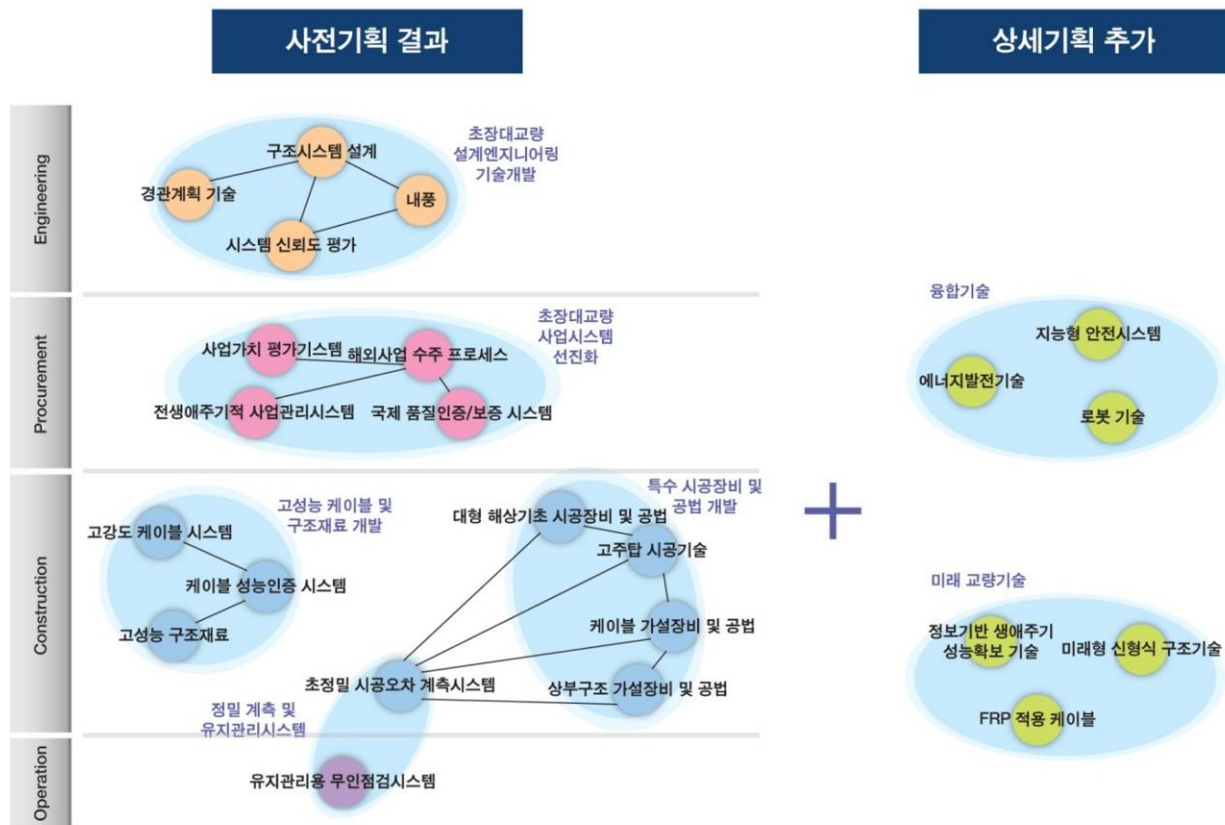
사전기획 결과

상세기획 추가

Engineering

초장대교량
설계엔지니어링
기술개발

구조시스템 설계
경관계획 기술
내풍
시스템 신뢰도 평가

Procurement

초장대교량
사업시스템
선진화

사업가치 평가기스템
해외사업 수주 프로세스
전생애주기적 사업관리시스템
국제 품질인증/보증 시스템

Construction

고성능 케이블 및
구조재료 개발

고강도 케이블 시스템
케이블 성능인증 시스템
고성능 구조재료

특수 시공장비 및
공법 개발

대형 해상기초 시공장비 및 공법
고주탑 시공기술
케이블 가설장비 및 공법
상부구조 가설장비 및 공법
초정밀 시공오차 계측시스템

정밀 계측 및
유지관리시스템

Operation

유지관리용 무인점검시스템

융합기술

지능형 안전시스템
에너지발전기술
로봇 기술

미래 교량기술

정보기반 생애주기
성능확보 기술
미래형 신형식 구조기술
FRP 적용 케이블